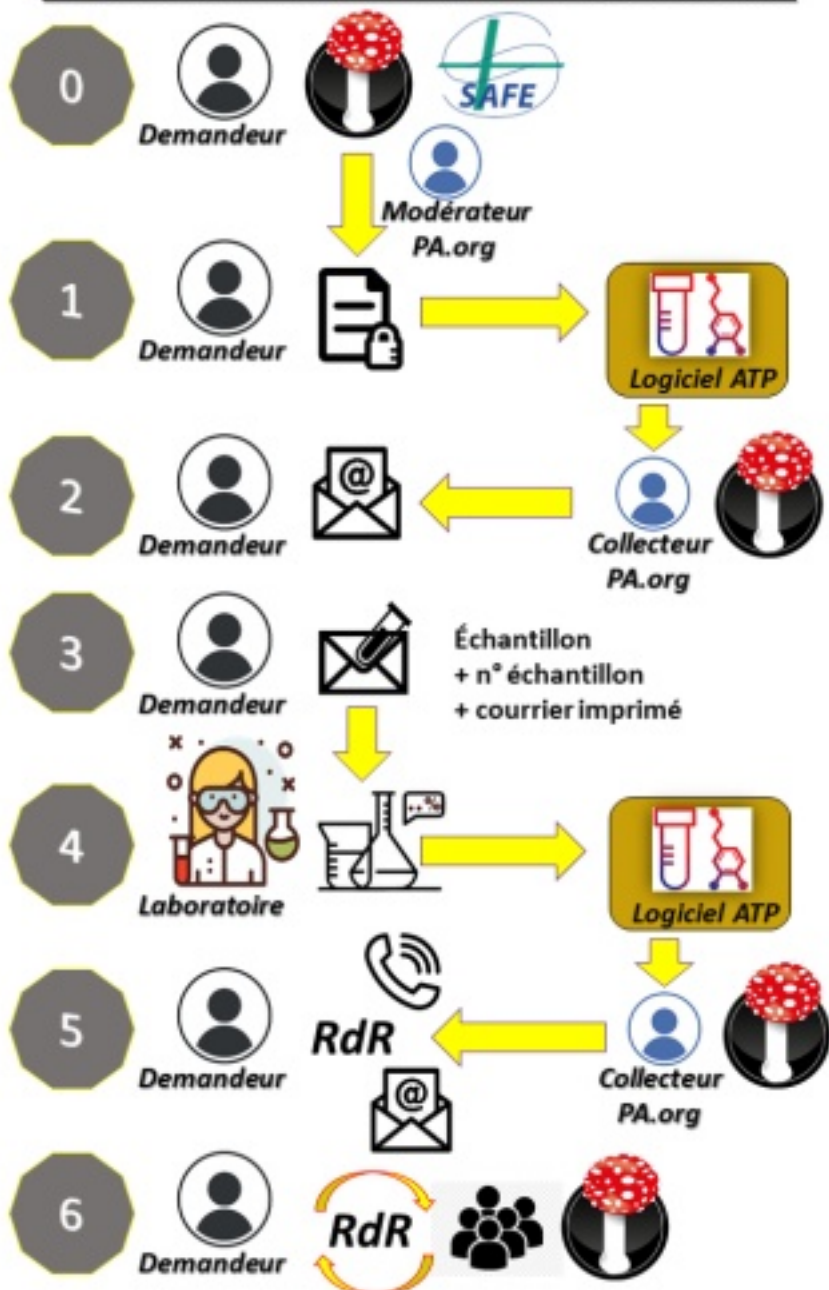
0

Demandeur

SAFE

Modérateur PA.org

1

Demandeur

Logiciel ATP

2

Demandeur

Collecteur PA.org

3

Demandeur

Échantillon
+ n° échantillon
+ courrier imprimé

4

Laboratoire

Logiciel ATP

5

Demandeur

RdR

Collecteur PA.org

6

Demandeur

RdR